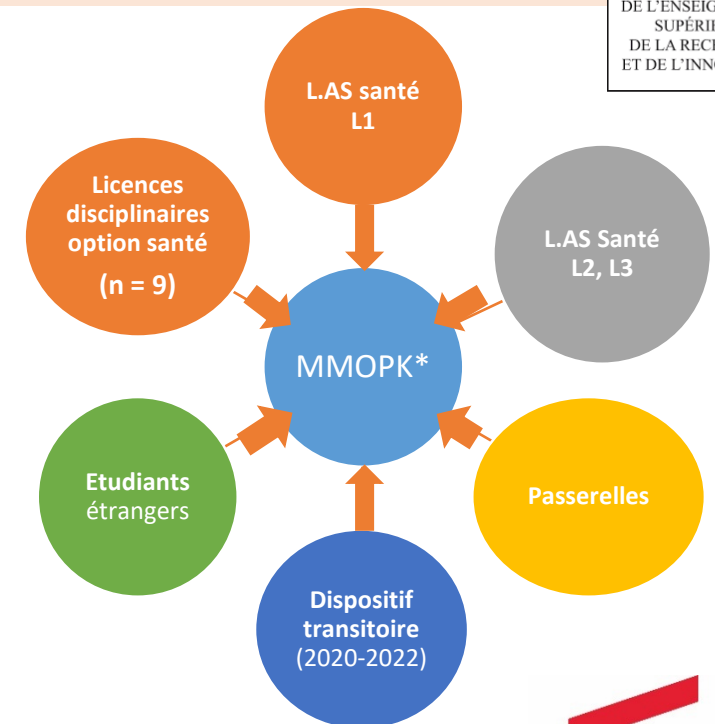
DE L'ENSEIG
SUPÉRIE
DE LA RECI
ET DE L'INNO

L.AS santé
L1

Licences disciplinaires option santé
(n = 9)

L.AS Santé
L2, L3

MMOPK*

Etudiants
étrangers

Passerelles

Dispositif transitoire
(2020-2022)